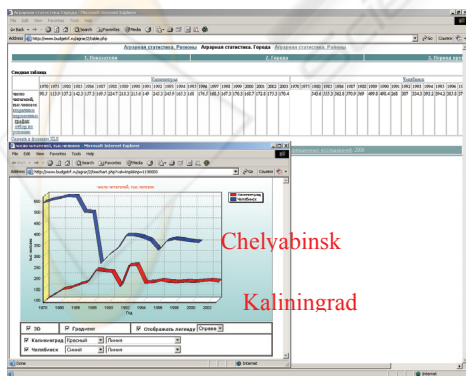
Аграрная статистика. Районы Аграрная статистика. Города Аграрная статистика. Районы

1. Показатели

Сводная таблица

Калининград

Челябинск

число чабчелей, тыс. человек

число чабчелей, тыс. человек - Microsoft Internet Explorer

File Edit View Favorites Tools Help

Back Search Favorites Media

Address http://www.budgetrf.ru/agro/2/bechart.php

число чабчелей, тыс.человек

Калининград

Челябинск

Chelyabinsk

Kaliningrad

3D

Градиент

Отображать легенду

Справа

Калининград

Красный

Линия

Челябинск

Синий

Линия

Internet